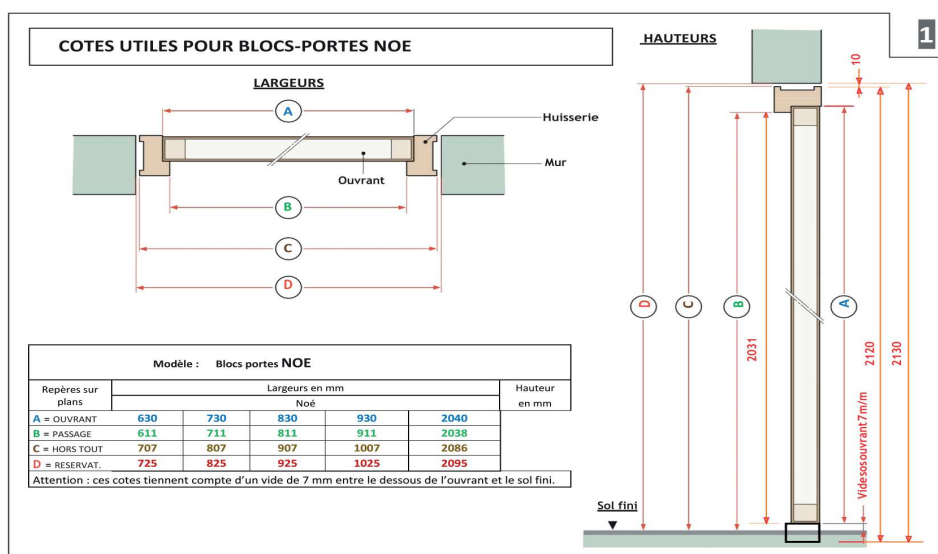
1

COTES UTILES POUR BLOCS-PORTES NOE

LARGEURS

A

Huisserie

Ouvrant

Mur

B

C

D

HAUTEURS

10

D

C

B

A

2031

2120

2130

Videsous ouvrant 7m/m

Sol fini

Modèle : Blocs portes NOE

| Repères sur plans | Largeurs en mm | | | | Hauteur en mm |
|---|---|---|---|---|---|
| | Noé | | | | |
| A = OUVRANT | 630 | 730 | 830 | 930 | 2040 |
| B = PASSAGE | 611 | 711 | 811 | 911 | 2038 |
| C = HORS TOUT | 707 | 807 | 907 | 1007 | 2086 |
| D = RESERVAT. | 725 | 825 | 925 | 1025 | 2095 |

Attention : ces cotes tiennent compte d'un vide de 7 mm entre le dessous de l'ouvrant et le sol fini.